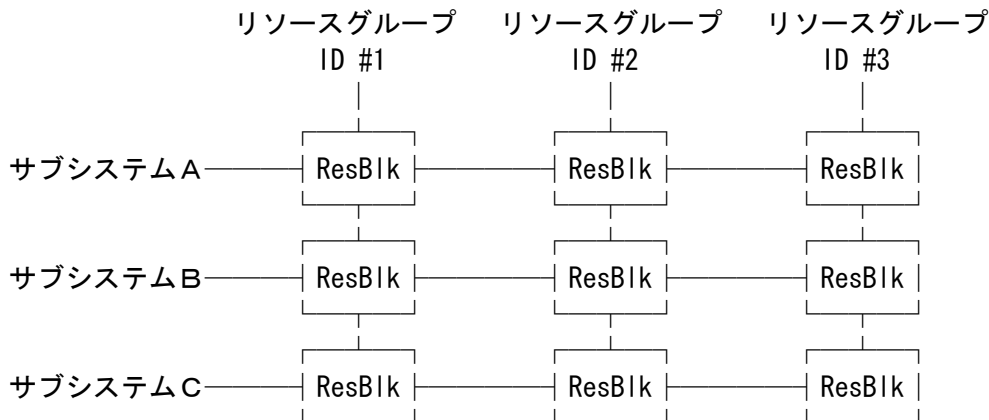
| | リソースグループ ID #1 | リソースグループ ID #2 | リソースグループ ID #3 |
|---|---|---|---|
| サブシステムA | ResBlk | ResBlk | ResBlk |
| サブシステムB | ResBlk | ResBlk | ResBlk |
| サブシステムC | ResBlk | ResBlk | ResBlk |